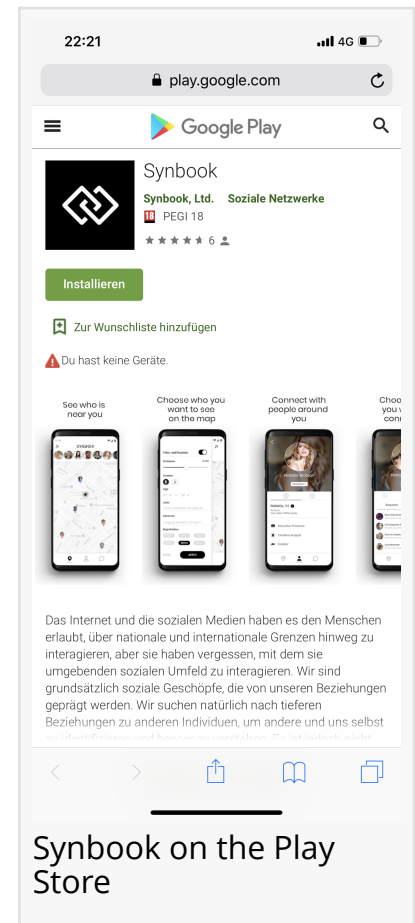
22:21
4G

play.google.com

Google Play

Synbook

Synbook, Ltd. Soziale Netzwerke

18 PEGI 18

6

Installieren

Zur Wunschliste hinzufügen

Du hast keine Geräte.

See who is near you

Choose who you want to see on the map

Connect with people around you

Choo you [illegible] conn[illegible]

Das Internet und die sozialen Medien haben es den Menschen erlaubt, über nationale und internationale Grenzen hinweg zu interagieren, aber sie haben vergessen, mit dem sie umgebenden sozialen Umfeld zu interagieren. Wir sind grundsätzlich soziale Geschöpfe, die von unseren Beziehungen geprägt werden. Wir suchen natürlich nach tieferen Beziehungen zu anderen Individuen, um andere und uns selbst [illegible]

Synbook on the Play Store